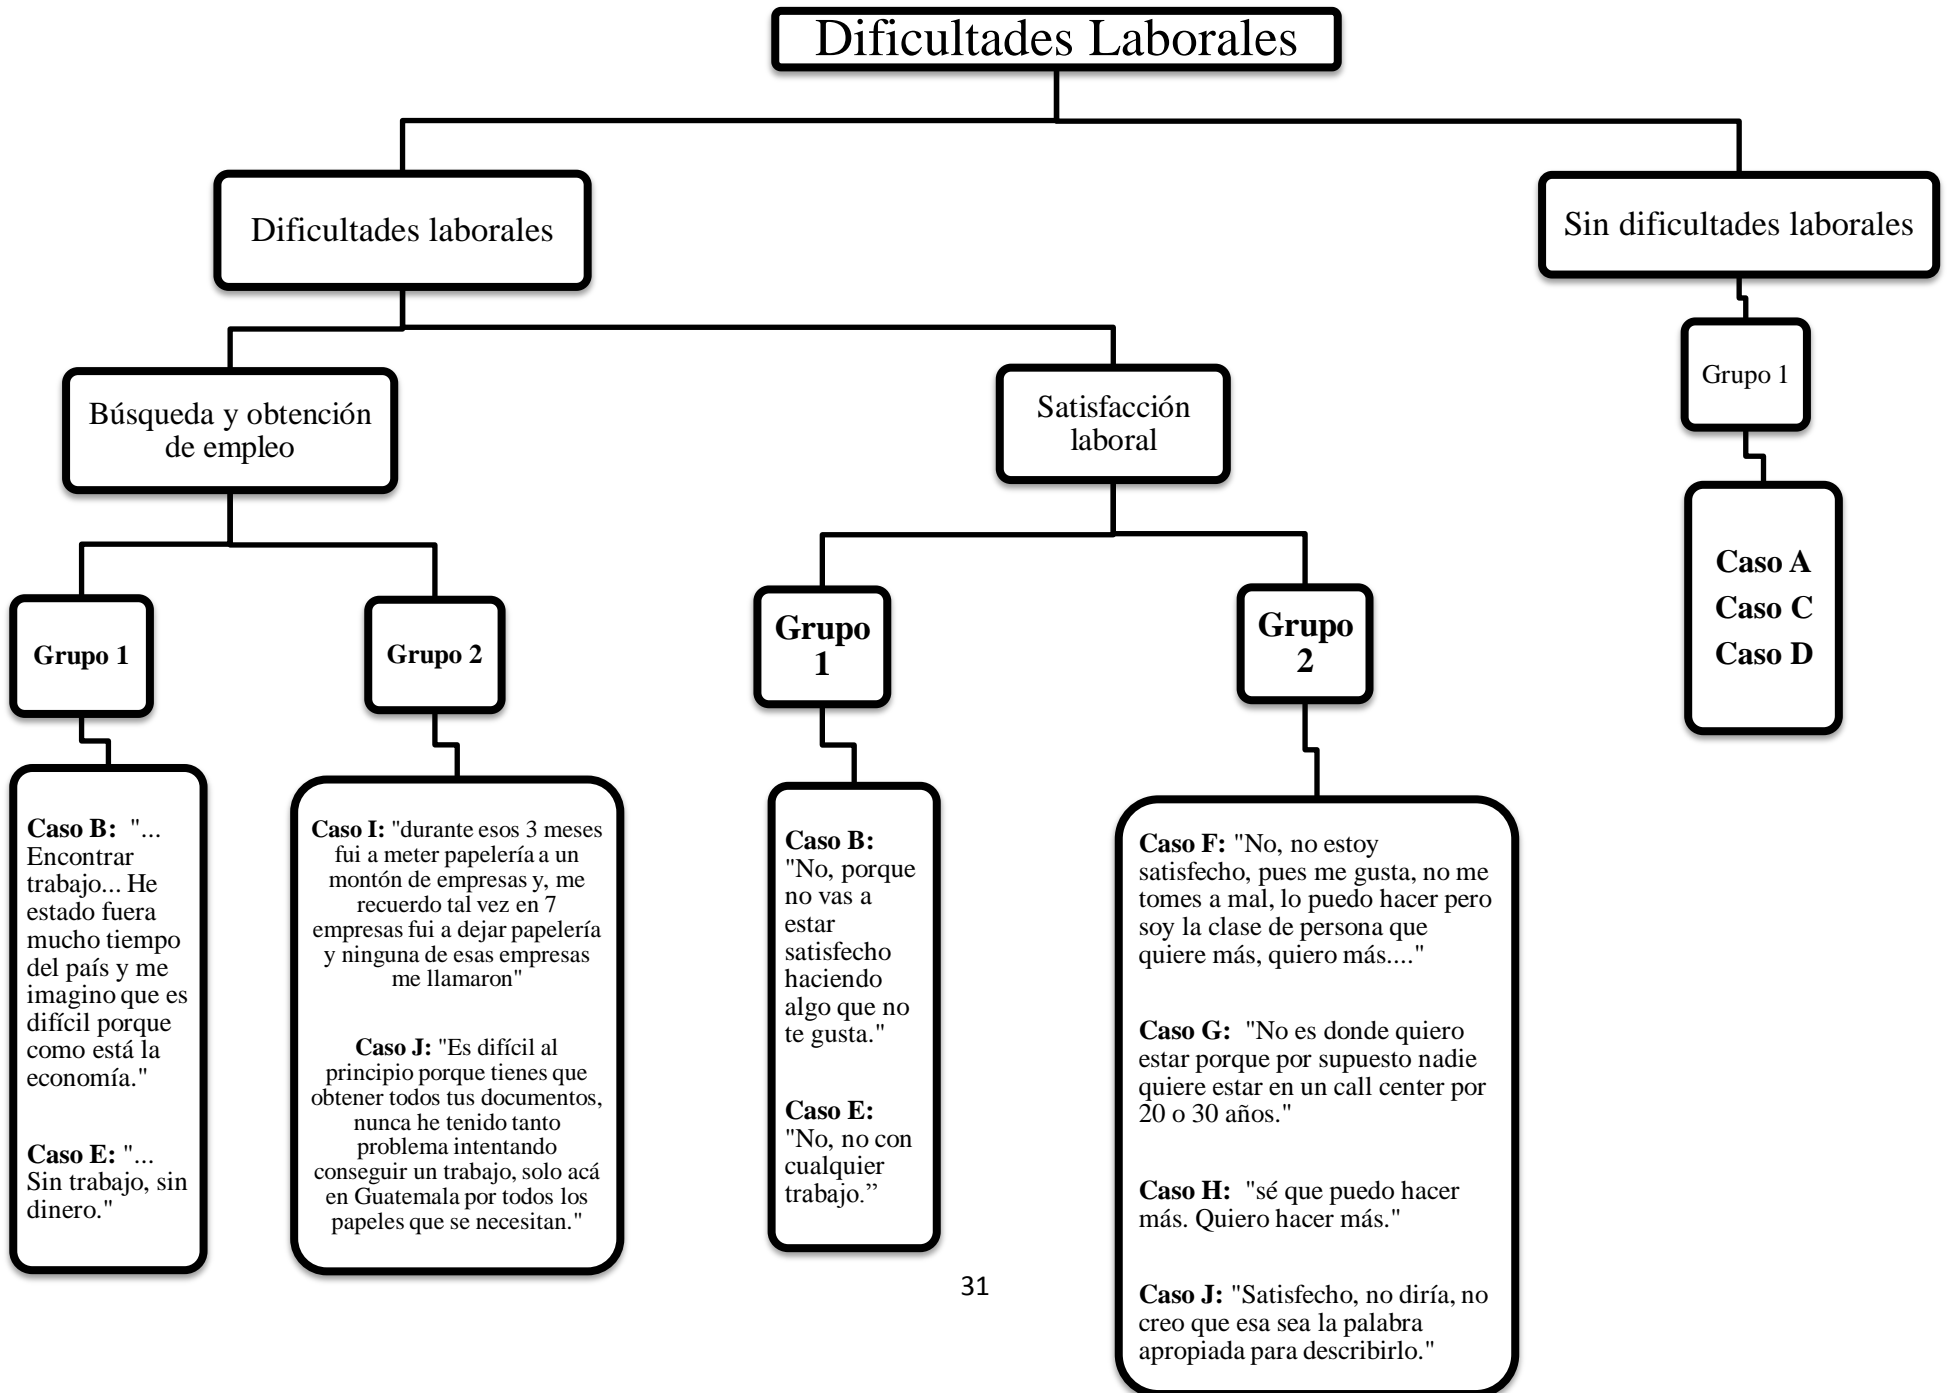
Dificultades Laborales

Dificultades laborales

Sin dificultades laborales

Búsqueda y obtención de empleo

Satisfacción laboral

Grupo 1

Caso A
Caso C
Caso D

Grupo 1

Caso B: "... Encontrar trabajo... He estado fuera mucho tiempo del país y me imagino que es difícil porque como está la economía."

Caso E: "... Sin trabajo, sin dinero."

Grupo 2

Caso I: "durante esos 3 meses fui a meter papelería a un montón de empresas y, me recuerdo tal vez en 7 empresas fui a dejar papelería y ninguna de esas empresas me llamaron"

Caso J: "Es difícil al principio porque tienes que obtener todos tus documentos, nunca he tenido tanto problema intentando conseguir un trabajo, solo acá en Guatemala por todos los papeles que se necesitan."

Grupo 1

Caso B: "No, porque no vas a estar satisfecho haciendo algo que no te gusta."

Caso E: "No, no con cualquier trabajo."

Grupo 2

Caso F: "No, no estoy satisfecho, pues me gusta, no me tomes a mal, lo puedo hacer pero soy la clase de persona que quiere más, quiero más...."

Caso G: "No es donde quiero estar porque por supuesto nadie quiere estar en un call center por 20 o 30 años."

Caso H: "sé que puedo hacer más. Quiero hacer más."

Caso J: "Satisfecho, no diría, no creo que esa sea la palabra apropiada para describirlo."

31